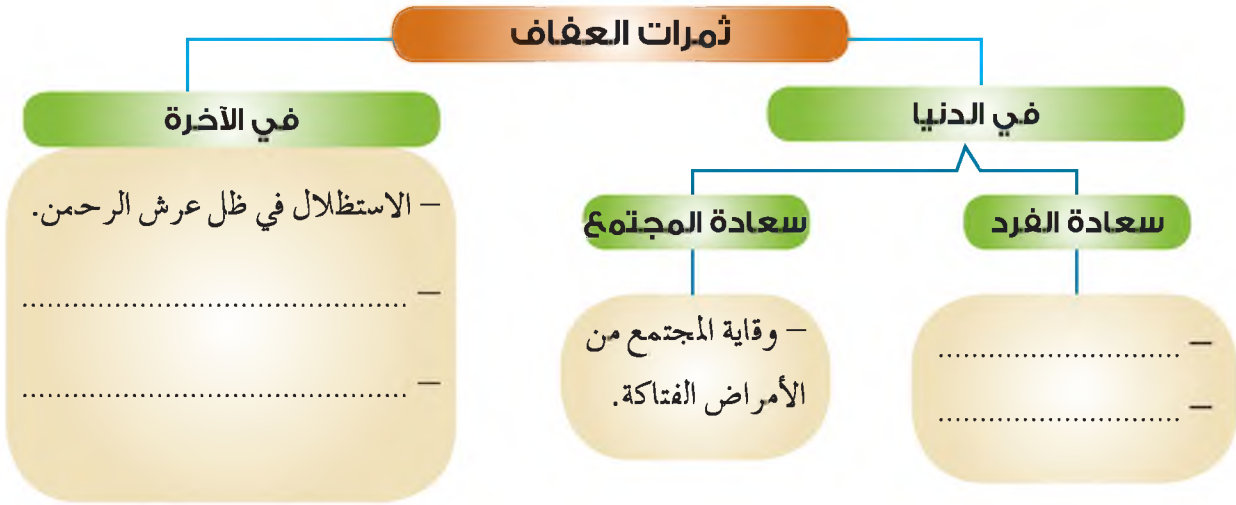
ثمرات العفاف

في الدنيا

سعادة الفرد

– ..................

– ..................

سعادة المجتمع

– وقاية المجتمع من الأمراض الفتاكة.

في الآخرة

– الاستظلال في ظل عرش الرحمن.

– ..................................

– ..................................